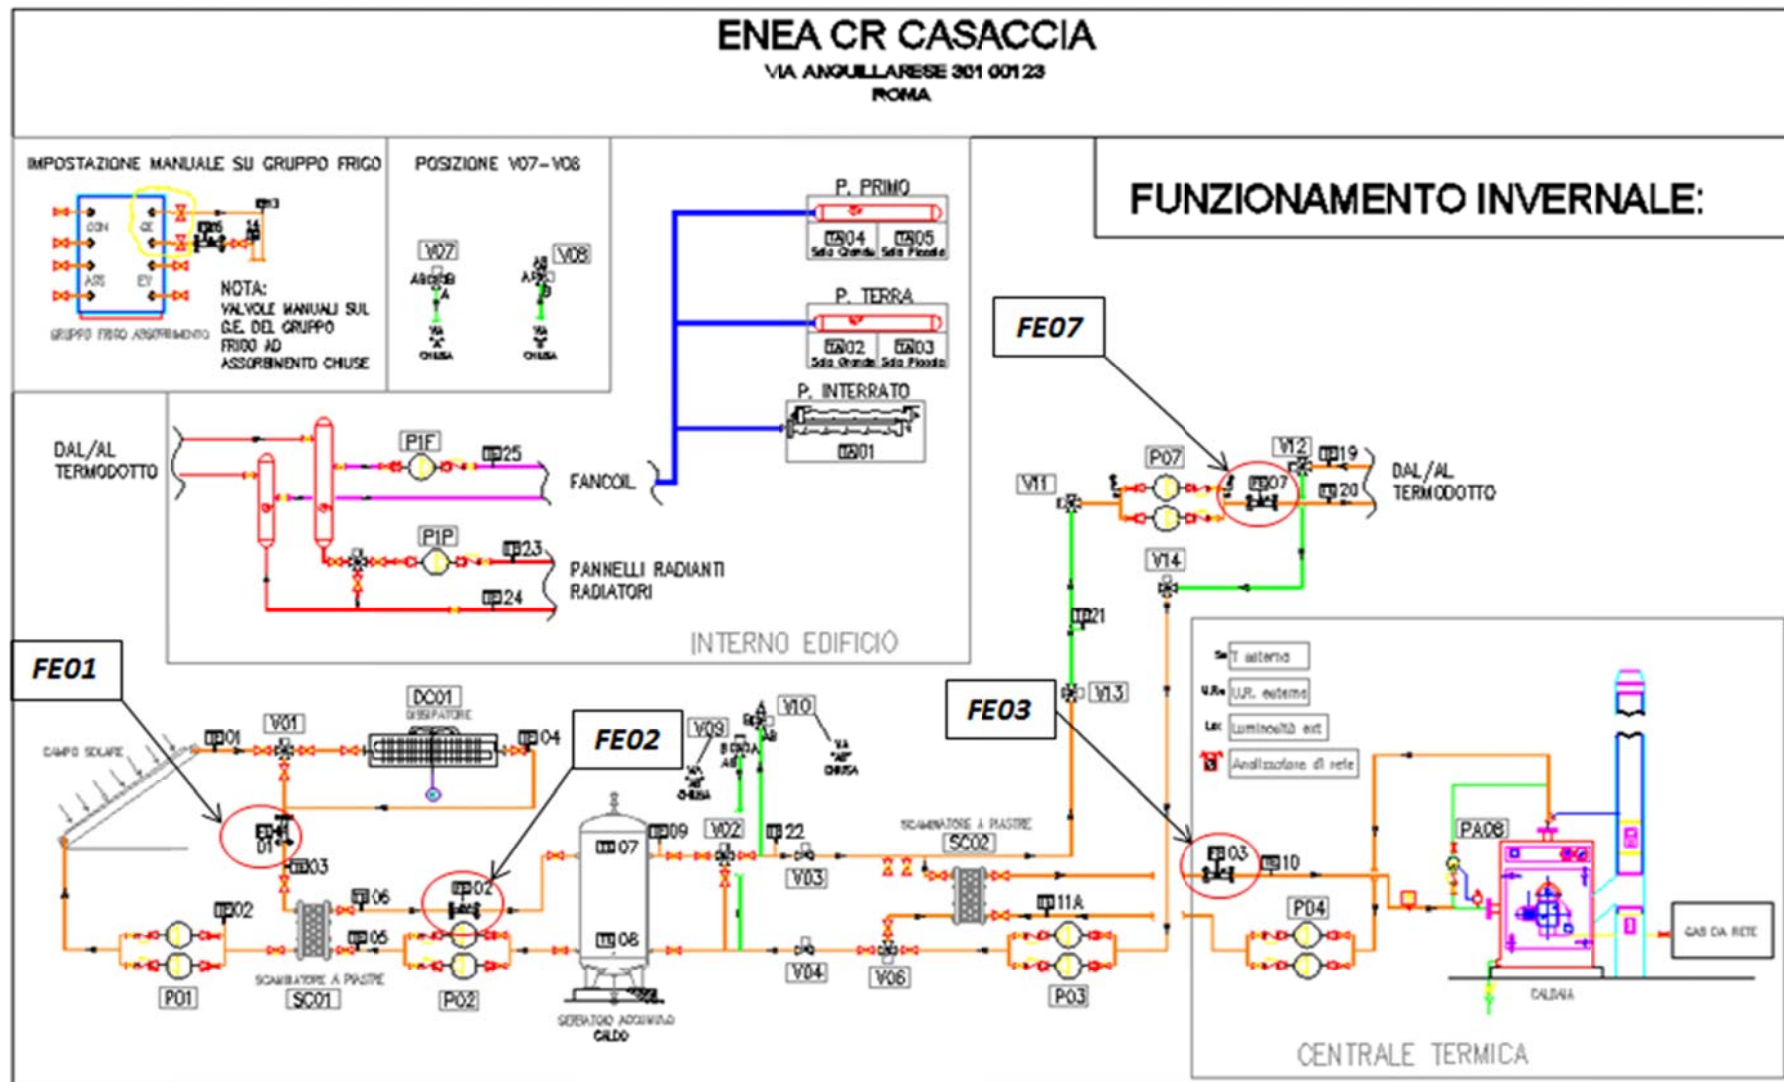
ENEA CR CASACCIA
VIA ANGUILLARESE 301 00123
ROMA

IMPOSTAZIONE MANUALE SU GRUPPO FRIGO

CON
GE
ASS
EV
GRUPPO FRIGO ASSORBIMENTO

NOTA:
VALVOLE MANUALI SUL G.E. DEL GRUPPO FRIGO AD ASSORBIMENTO CHIUSE

POSIZIONE V07-V08

V07
V08
VIA "A" CHIUSA
VIA "A" CHIUSA

P. PRIMO
TA04 Sala Grande
TA05 Sala Piccola

P. TERRA
TA02 Sala Grande
TA03 Sala Piccola

P. INTERRATO
TA01

FUNZIONAMENTO INVERNALE:

FE07

DAL/AL TERMODOTTO

P1F
TB25
FANCOIL

P1P
TB23
PANNELLI RADIANTI RADIATORI
TB24

INTERNO EDIFICIO

V11
P07
V12
TB19
TB20
FE07
DAL/AL TERMODOTTO
V14
TB21
V13

FE01

FE02

FE03

DC01
DISSIPATORE

CAMPO SOLARE
TB01
V01
TB04
FE 01
TB03
TB02
TB06
TB05
P01
SCAMBIATORE A PIASTRE
SC01
P02
FE02
V09
V10
VIA "A" CHIUSA
VIA "A" CHIUSA
TB07
TB09
TB08
SERBATOIO ACCUMULO CALDO
V02
TB22
V03
V04
V06
SCAMBIATORE A PIASTRE
SC02
TB11A
P03

Te T esterna
U.Re U.R. esterna
Lux Luminosità ext
Analizzatore di rete

FE03
TB10
P04
PA08
CALDAIA
GAS DA RETE

CENTRALE TERMICA